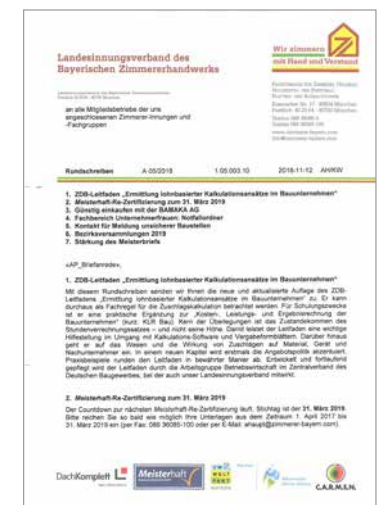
Landesinnungsverband des Bayerischen Zimmererhandwerks

Wir zimmern mit Hand und Verstand

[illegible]

an alle Mitgliedsbetriebe der uns angeschlossenen Zimmerer-Innungen und -Fachgruppen

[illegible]

| Rundschreiben | A 05/2018 | 1.05.003.10 | 2018-11-12 | AH/KW |
|---|---|---|---|---|

1. ZDB-Leitfaden „Ermittlung lohnbasierter Kalkulationsansätze im Bauunternehmen"
2. Meisterhaft-Re-Zertifizierung zum 31. März 2019
3. Günstig einkaufen mit der BAMAKA AG
4. Fachbereich Unternehmerfrauen: Notfallordner
5. Kontakt für Meldung unsicherer Baustellen
6. Bezirksversammlungen 2019
7. Stärkung des Meisterbriefs

«AP_Briefanrede»,

1. ZDB-Leitfaden „Ermittlung lohnbasierter Kalkulationsansätze im Bauunternehmen"

Mit diesem Rundschreiben senden wir Ihnen die neue und aktualisierte Auflage des ZDB-Leitfadens „Ermittlung lohnbasierter Kalkulationsansätze im Bauunternehmen" zu. Er kann durchaus als Fachregel für die Zuschlagskalkulation betrachtet werden. Für Schulungszwecke ist er eine praktische Ergänzung zur „Kosten-, Leistungs- und Ergebnisrechnung der Bauunternehmen" (kurz: KLR Bau). Kern der Überlegungen ist das Zustandekommen des Stundenverrechnungssatzes – und nicht seine Höhe. Damit leistet der Leitfaden eine wichtige Hilfestellung im Umgang mit Kalkulations-Software und Vergabeformblättern. Darüber hinaus geht er auf das Wesen und die Wirkung von Zuschlägen auf Material, Geräte und Nachunternehmer ein. In einem neuen Kapitel wird erstmals die Angebotspolitik skizzenhaft. Praxisbeispiele runden den Leitfaden in bewährter Manier ab. Entwickelt und fortlaufend gepflegt wird der Leitfaden durch die Arbeitsgruppe Betriebswirtschaft im Zentralverband des Deutschen Baugewerbes, bei der auch unser Landesinnungsverband mitwirkt.

2. Meisterhaft-Re-Zertifizierung zum 31. März 2019

Der Countdown zur nächsten Meisterhaft-Re-Zertifizierung läuft. Stichtag ist der 31. März 2019. Bitte reichen Sie so bald wie möglich Ihre Unterlagen aus dem Zeitraum 1. April 2017 bis 31. März 2019 ein (per Fax: 089 36085-100 oder per E-Mail: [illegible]@zimmerer-bayern.com).

DachKomplett Meisterhaft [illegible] C.A.R.M.E.N.